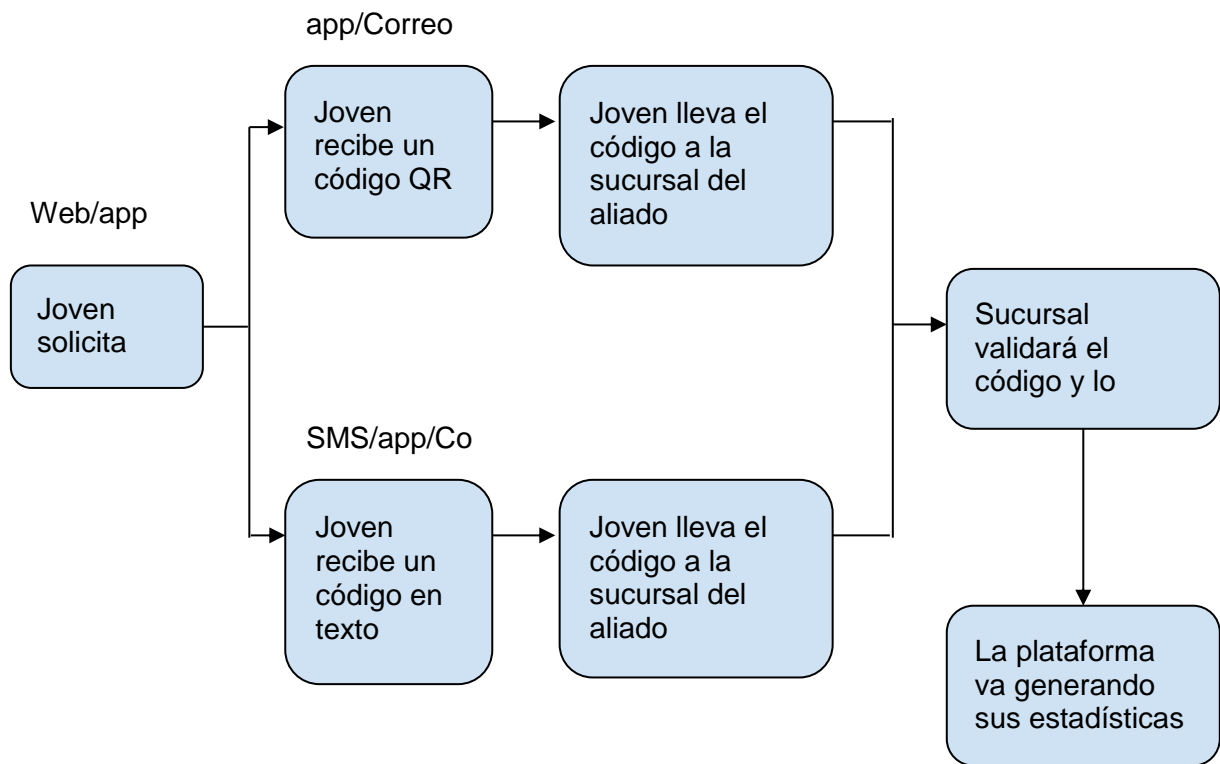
app/Correo

Web/app

Joven solicita

Joven recibe un código QR

Joven lleva el código a la sucursal del aliado

SMS/app/Co

Joven recibe un código en texto

Joven lleva el código a la sucursal del aliado

Sucursal validará el código y lo

La plataforma va generando sus estadísticas